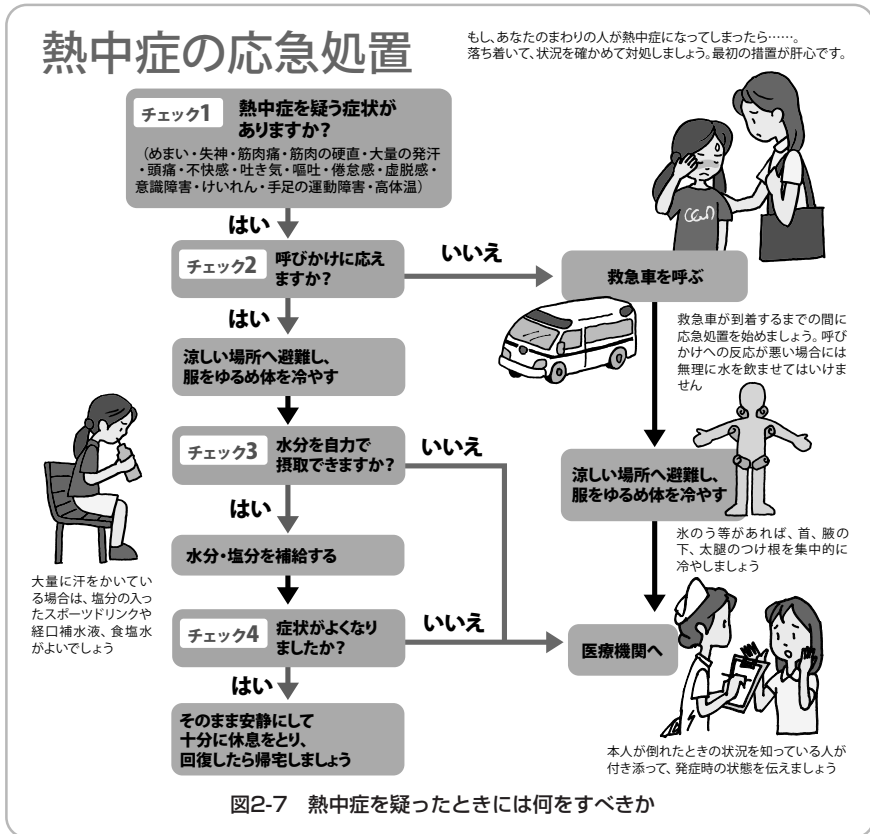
熱中症の応急処置

もし、あなたのまわりの人が熱中症になってしまったら……。
落ち着いて、状況を確かめて対処しましょう。最初の措置が肝心です。

チェック1 熱中症を疑う症状がありますか?
(めまい・失神・筋肉痛・筋肉の硬直・大量の発汗・頭痛・不快感・吐き気・嘔吐・倦怠感・虚脱感・意識障害・けいれん・手足の運動障害・高体温)

はい

チェック2 呼びかけに応えますか?

いいえ

救急車を呼ぶ

救急車が到着するまでの間に応急処置を始めましょう。呼びかけへの反応が悪い場合には無理に水を飲ませてはいけません

はい

涼しい場所へ避難し、服をゆるめ体を冷やす

チェック3 水分を自力で摂取できますか?

いいえ

涼しい場所へ避難し、服をゆるめ体を冷やす

氷のう等があれば、首、腋の下、太腿のつけ根を集中的に冷やしましょう

はい

水分・塩分を補給する

大量に汗をかいている場合は、塩分の入ったスポーツドリンクや経口補水液、食塩水がよいでしょう

チェック4 症状がよくなりましたか?

いいえ

医療機関へ

はい

そのまま安静にして十分に休息をとり、回復したら帰宅しましょう

本人が倒れたときの状況を知っている人が付き添って、発症時の状態を伝えましょう

図2-7 熱中症を疑ったときには何をすべきか